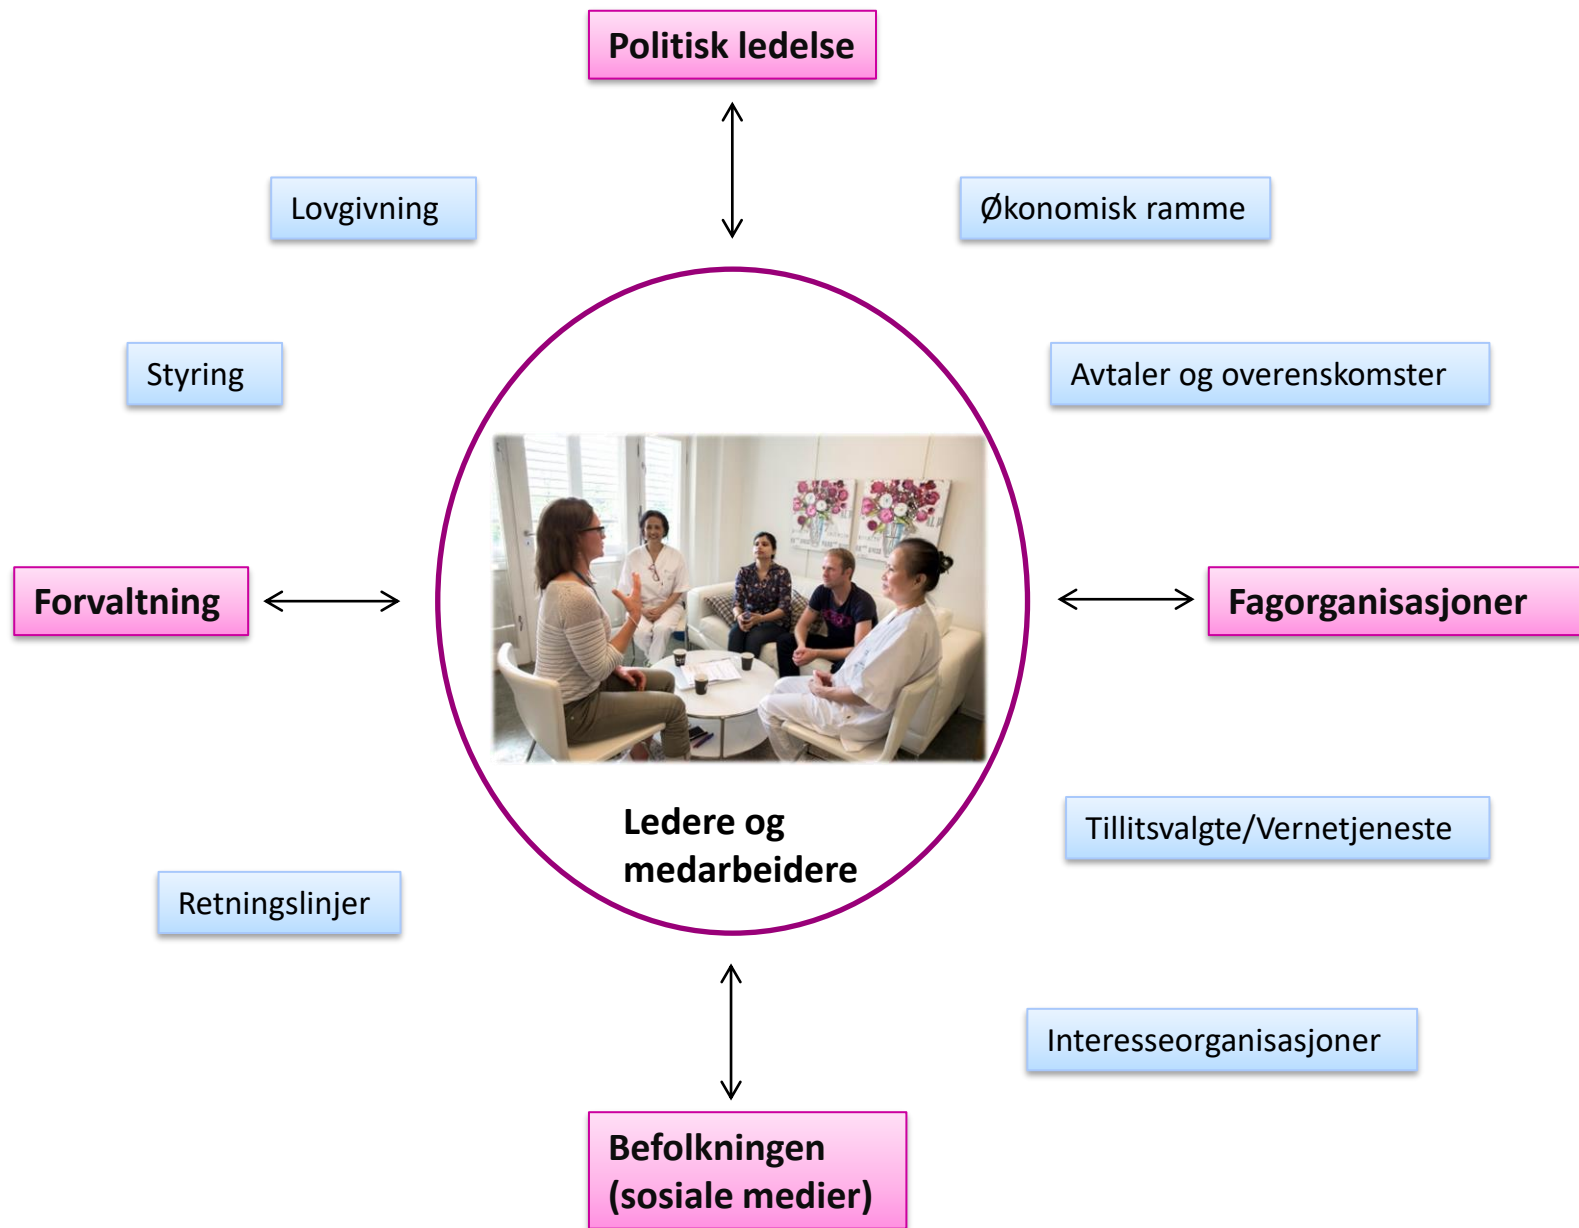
Politisk ledelse

Lovgivning

Økonomisk ramme

Styring

Avtaler og overenskomster

Forvaltning

Fagorganisasjoner

Ledere og medarbeidere

Tillitsvalgte/Vernetjeneste

Retningslinjer

Interesseorganisasjoner

Befolkningen (sosiale medier)